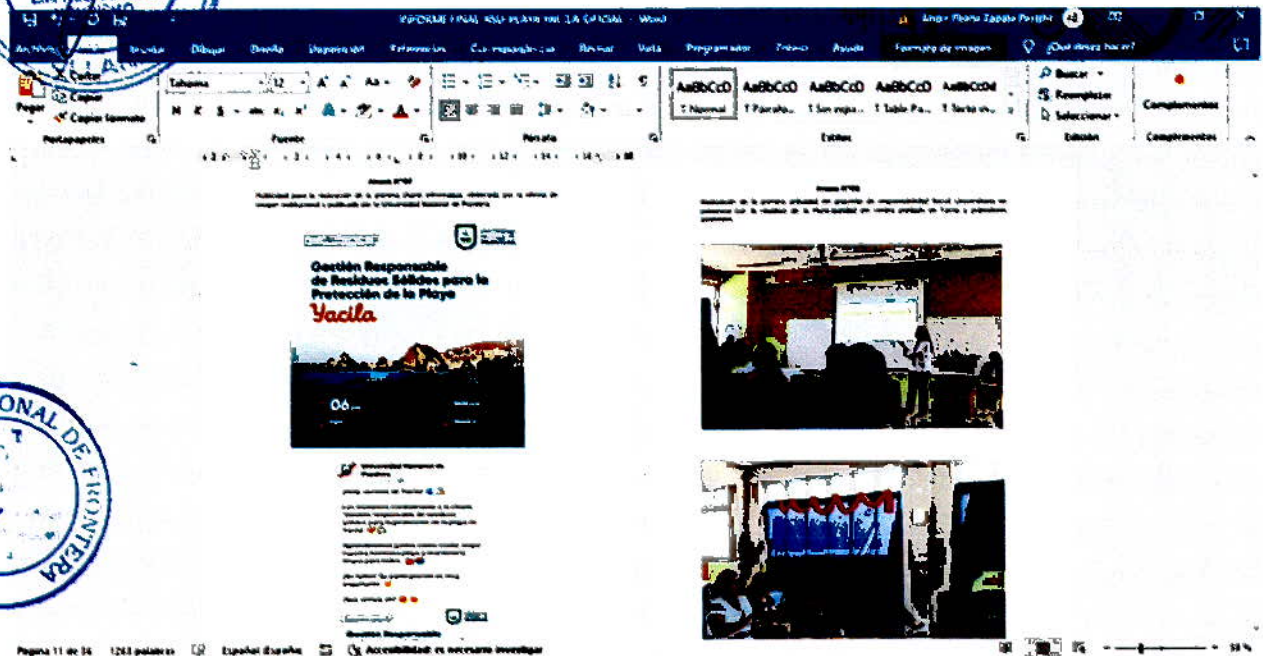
INFORME FINAL RSU PLAYA YACILA OFICIAL - Word

Archivo Inicio Insertar Dibujar Diseño Disposición Referencias Correspondencia Revisar Vista Programador Zotero Ayuda Formato de imagen ¿Qué desea hacer?

Pegar Cortar Copiar Copiar formato Portapapeles

Tahoma 12 Fuente

Párrafo

AaBbCcD AaBbCcD AaBbCcD AaBbCcD AaBbCcDd
1 Normal 1 Párrafo... 1 Sin espa... 1 Table Pa... 1 Texto in...
Estilos

Buscar Reemplazar Seleccionar Edición

Complementos Complementos

Anexo N°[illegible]
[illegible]

Gestión Responsable de Residuos Sólidos para la Protección de la Playa Yacila

06

Universidad Nacional de Frontera

Gestión Responsable

Anexo N°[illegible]
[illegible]

ONAL DE FRONTERA

Página 11 de 34 1263 palabras Español (España) Accesibilidad: es necesario investigar